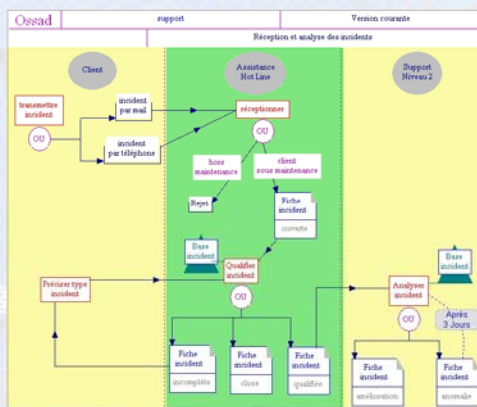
| Ossad | support | Version courante |
|---|---|---|
| | Réception et analyse des incidents | |

Client

Assistance Hot Line

Support Niveau 2

transmettre incident

OU

incident par mail

incident par téléphone

réceptionner

OU

hors maintenance

client sous maintenance

Rejet

Fiche incident

ouverte

Base incident

Qualifier incident

Premier type incident

OU

Fiche incident

incomplète

Fiche incident

close

Fiche incident

qualifiée

Base incident

Analyser incident

OU

Après 3 Jours

Fiche incident

amélioration

Fiche incident

anomalie